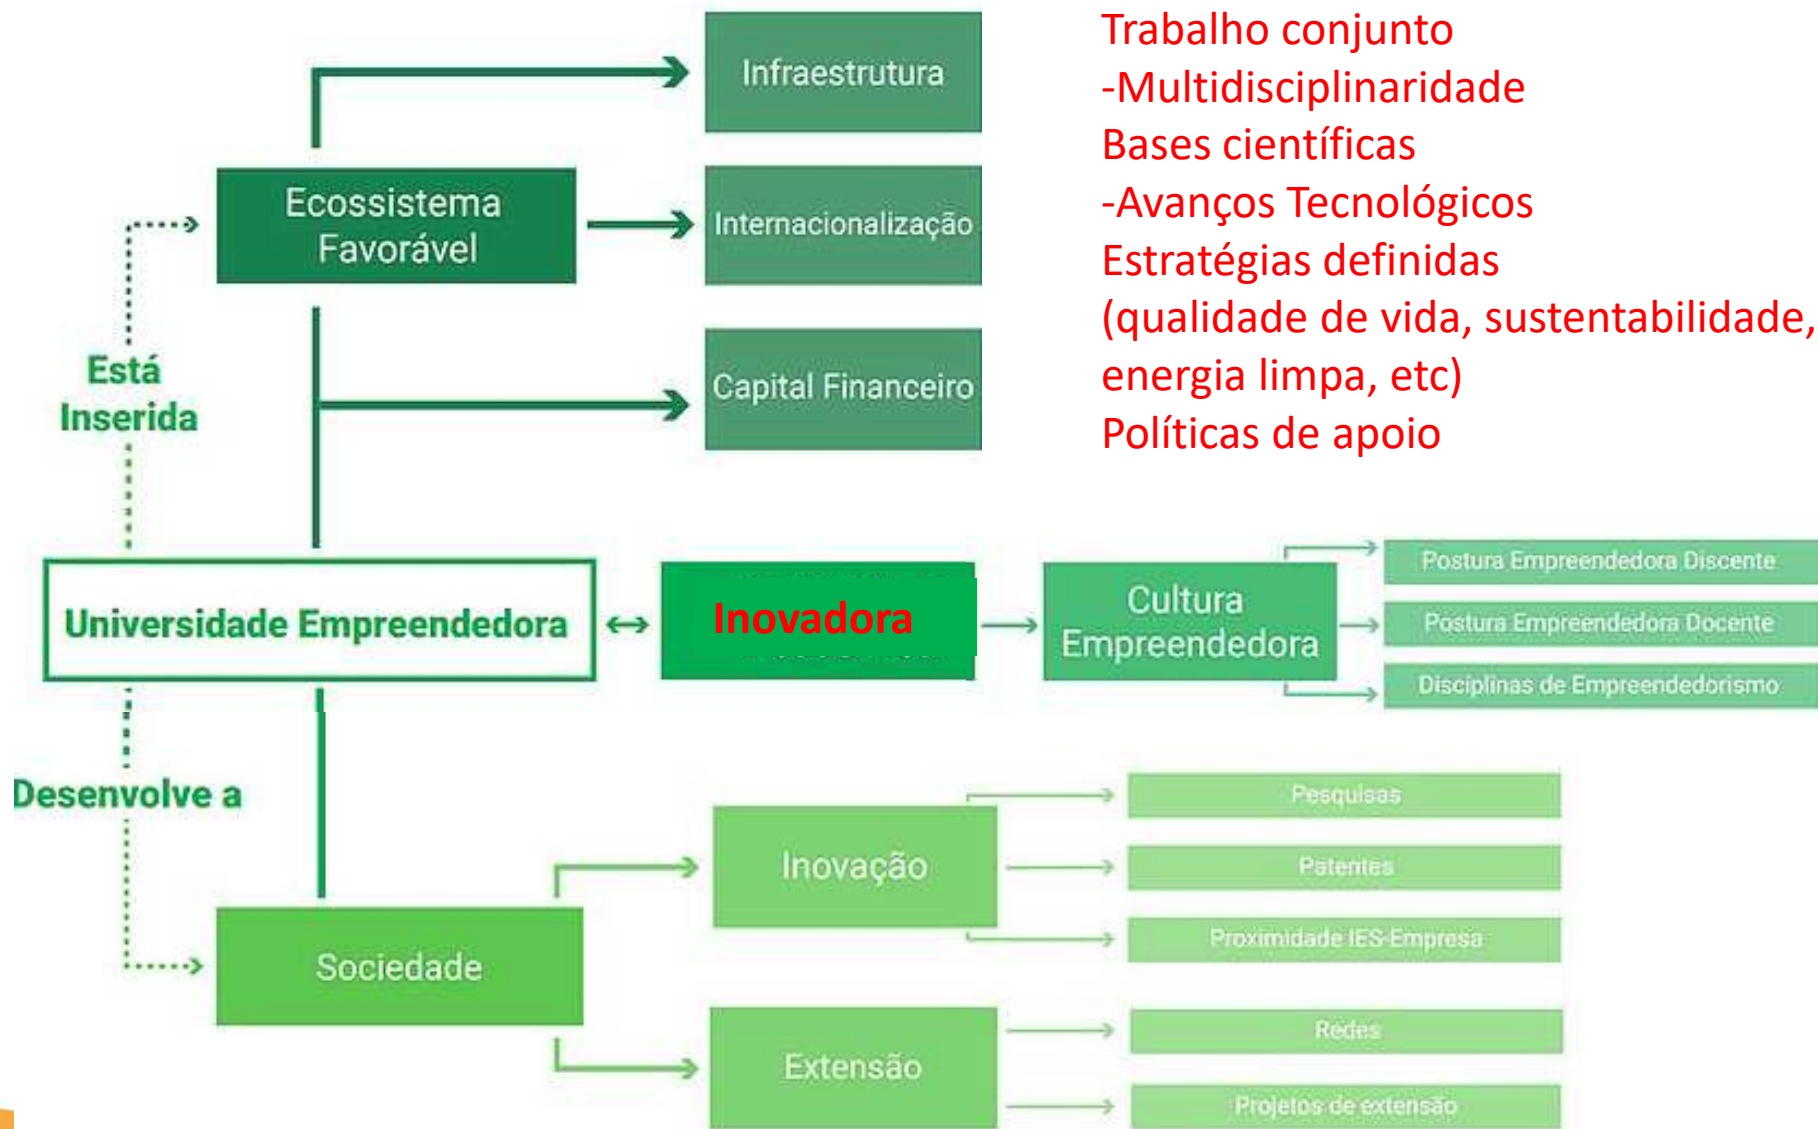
Trabalho conjunto
-Multidisciplinaridade
Bases científicas
-Avanços Tecnológicos
Estratégias definidas
(qualidade de vida, sustentabilidade, energia limpa, etc)
Políticas de apoio

Infraestrutura

Ecossistema Favorável

Internacionalização

Capital Financeiro

Está Inserida

Universidade Empreendedora

Inovadora

Cultura Empreendedora

Postura Empreendedora Discente

Postura Empreendedora Docente

Disciplinas de Empreendedorismo

Desenvolve a

Inovação

Pesquisas

Patentes

Proximidade IES-Empresa

Sociedade

Extensão

Redes

Projetos de extensão